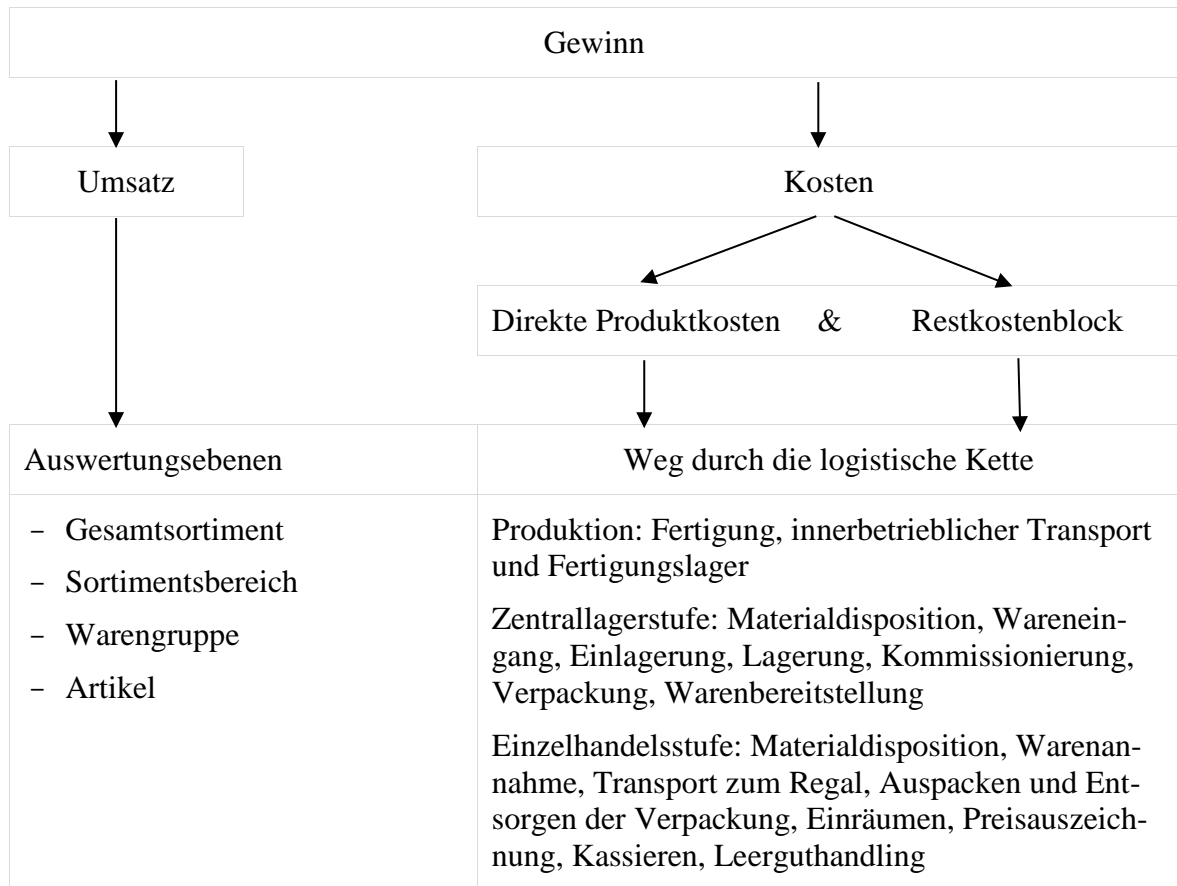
Gewinn

Umsatz

Kosten

Direkte Produktkosten & Restkostenblock

| Auswertungsebenen | Weg durch die logistische Kette |
|---|---|
| - Gesamtsortiment<br>- Sortimentsbereich<br>- Warengruppe<br>- Artikel | Produktion: Fertigung, innerbetrieblicher Transport und Fertigungslager<br><br>Zentrallagerstufe: Materialdisposition, Wareneingang, Einlagerung, Lagerung, Kommissionierung, Verpackung, Warenbereitstellung<br><br>Einzelhandelsstufe: Materialdisposition, Warenannahme, Transport zum Regal, Auspacken und Entsorgen der Verpackung, Einräumen, Preisauszeichnung, Kassieren, Leerguthandling |